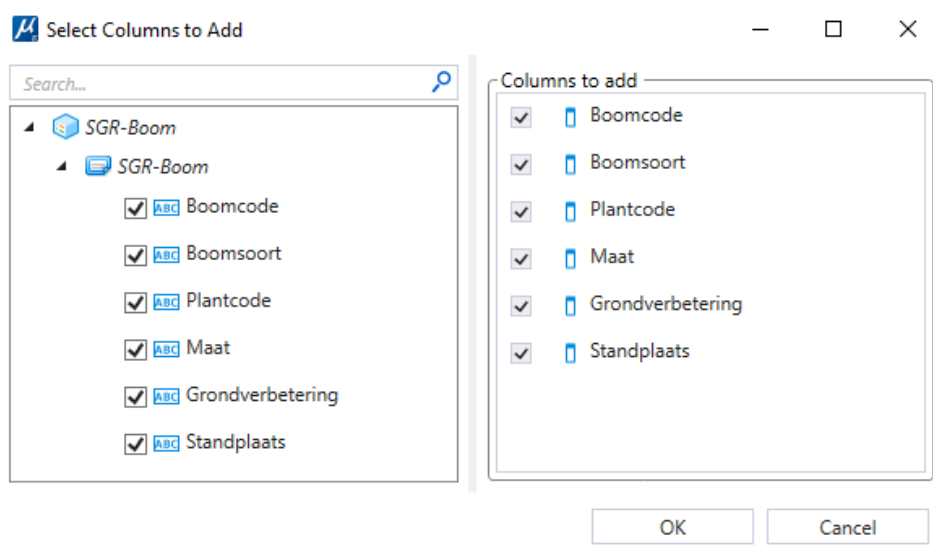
Select Columns to Add

Search...

SGR-Boom
SGR-Boom
ABC Boomcode
ABC Boomsoort
ABC Plantcode
ABC Maat
ABC Grondverbetering
ABC Standplaats

Columns to add
Boomcode
Boomsoort
Plantcode
Maat
Grondverbetering
Standplaats

OK
Cancel